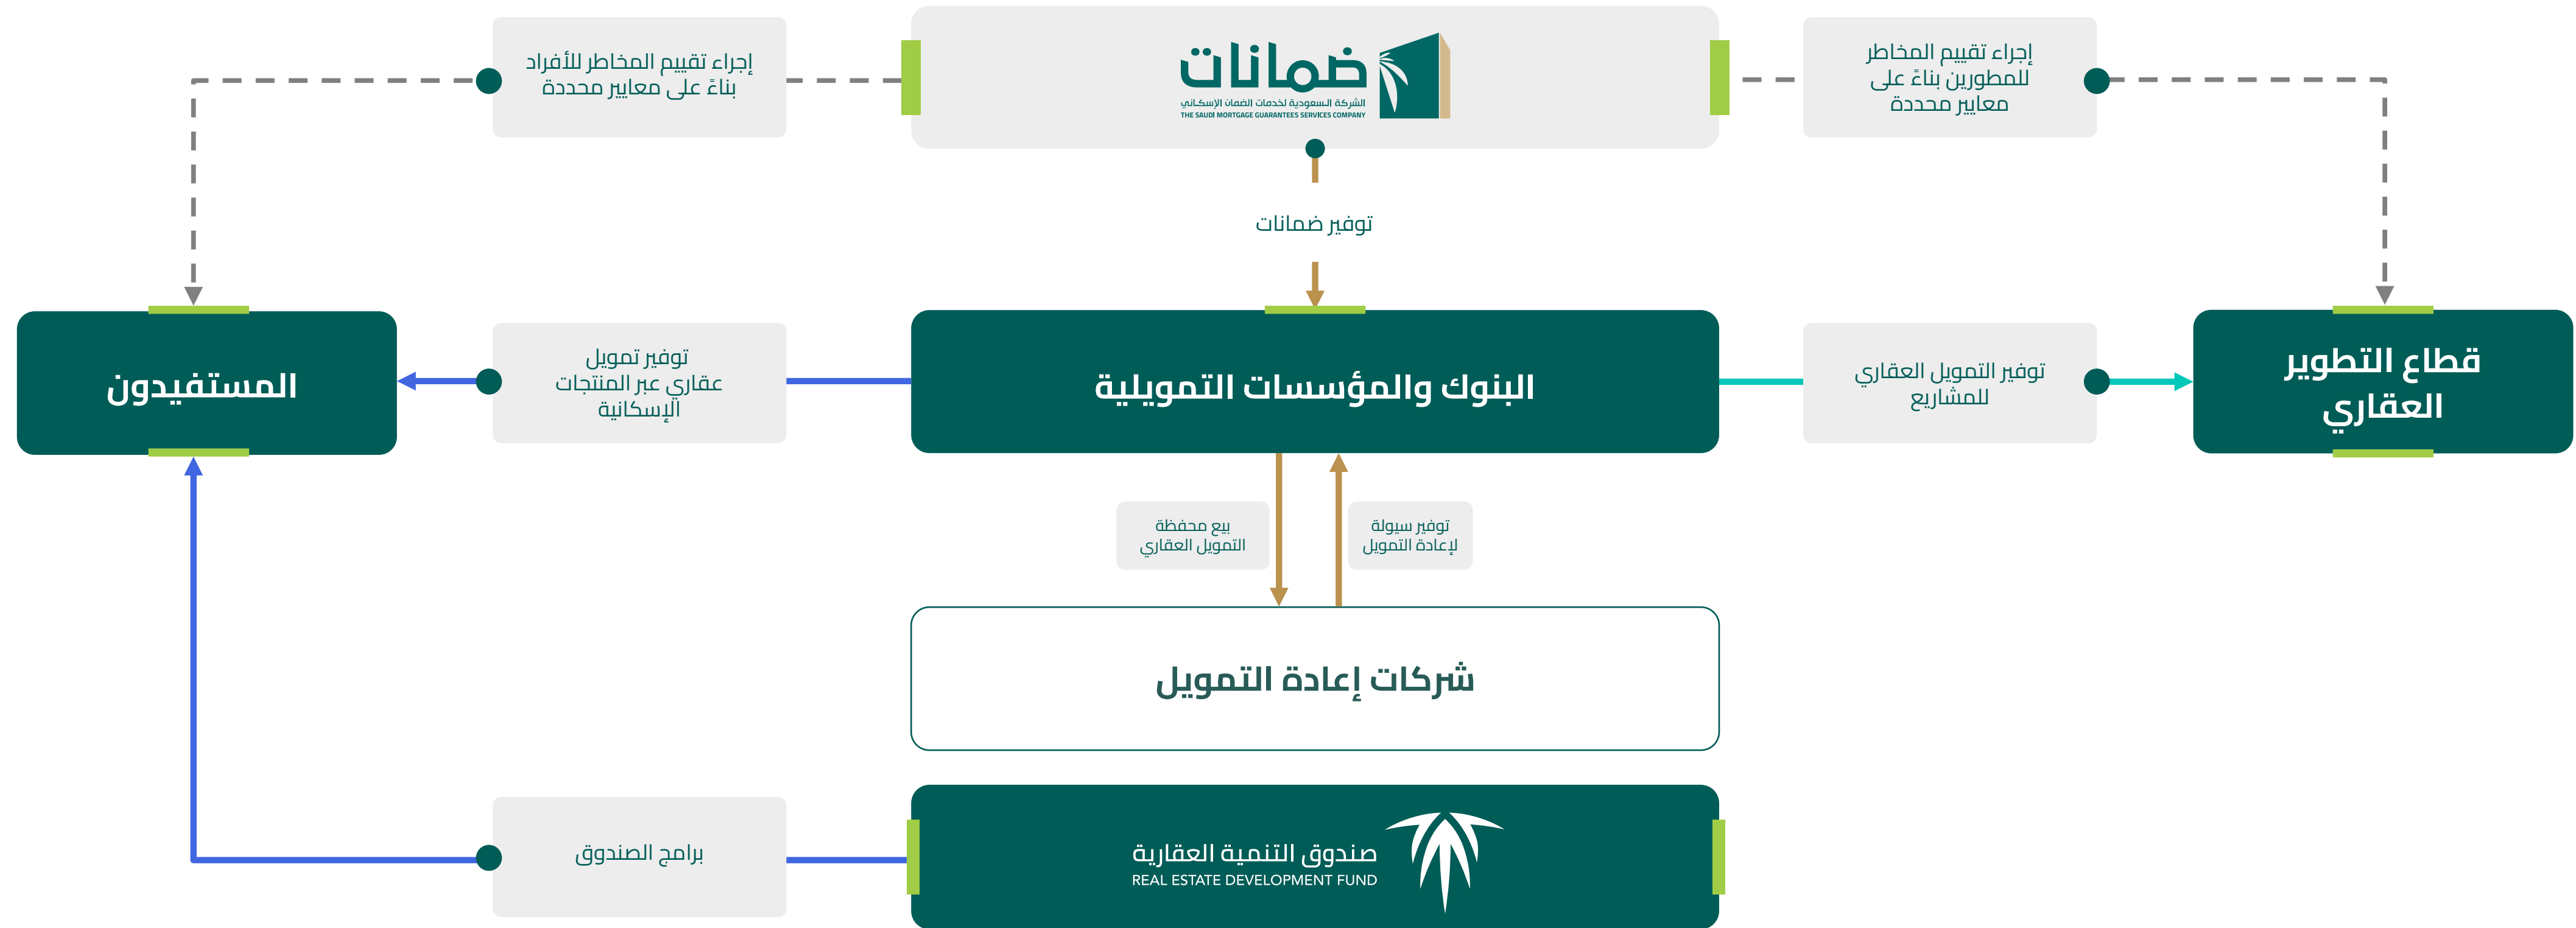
إجراء تقييم المخاطر للأفراد بناءً على معايير محددة

ضمانات
الشركة السعودية لخدمات الضمان الإسكاني
THE SAUDI MORTGAGE GUARANTEES SERVICES COMPANY

إجراء تقييم المخاطر للمطورين بناءً على معايير محددة

توفير ضمانات

المستفيدون

توفير تمويل عقاري عبر المنتجات الإسكانية

البنوك والمؤسسات التمويلية

توفير التمويل العقاري للمشاريع

قطاع التطوير العقاري

بيع محفظة التمويل العقاري

توفير سيولة لإعادة التمويل

شركات إعادة التمويل

برامج الصندوق

صندوق التنمية العقارية
REAL ESTATE DEVELOPMENT FUND